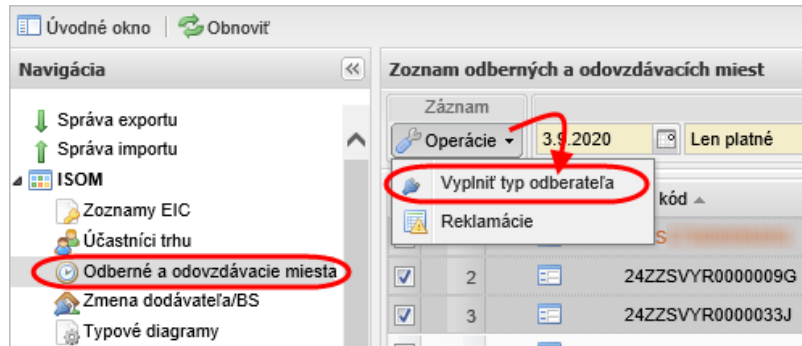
Úvodné okno | Obnoviť

Navigácia

Správa exportu
Správa importu
ISOM
Zoznamy EIC
Účastníci trhu
Odberné a odovzdávacie miesta
Zmena dodávateľa/BS
Typové diagramy

Zoznam odberných a odovzdávacích miest

Záznam
Operácie
3.9.2020
Len platné

Vyplniť typ odberateľa
Reklamácie

kód

| 2 | 24ZZSVYR0000009G |
|---|---|
| 3 | 24ZZSVYR0000033J |